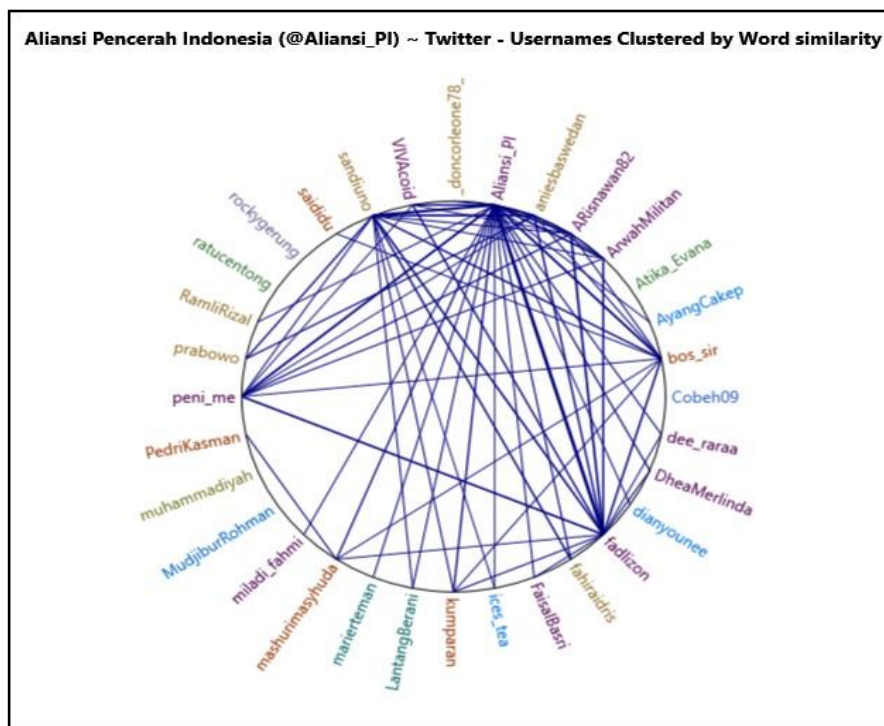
Aliansi Pencerah Indonesia (@Aliansi_PI) ~ Twitter - Usernames Clustered by Word similarity

doncorleone78_
VIVAcoid
Aliansi_PI
aniesbaswedan
sandiuno
ARisnawan82
saididu
ArwahMilitan
rockygerung
Atika_Evana
ratucentong
AyangCakep
RamliRizal
bos_sir
prabowo
Cobeh09
peni_me
dee_raraa
PedriKasman
DheaMerlinda
muhammadiyah
dianyounee
MudjiburRohman
fadlizon
miladi_fahmi
fahiraidris
mashurimasyhuda
FaisalBasri
marierteman
ices_tea
LantangBerani
kumparan